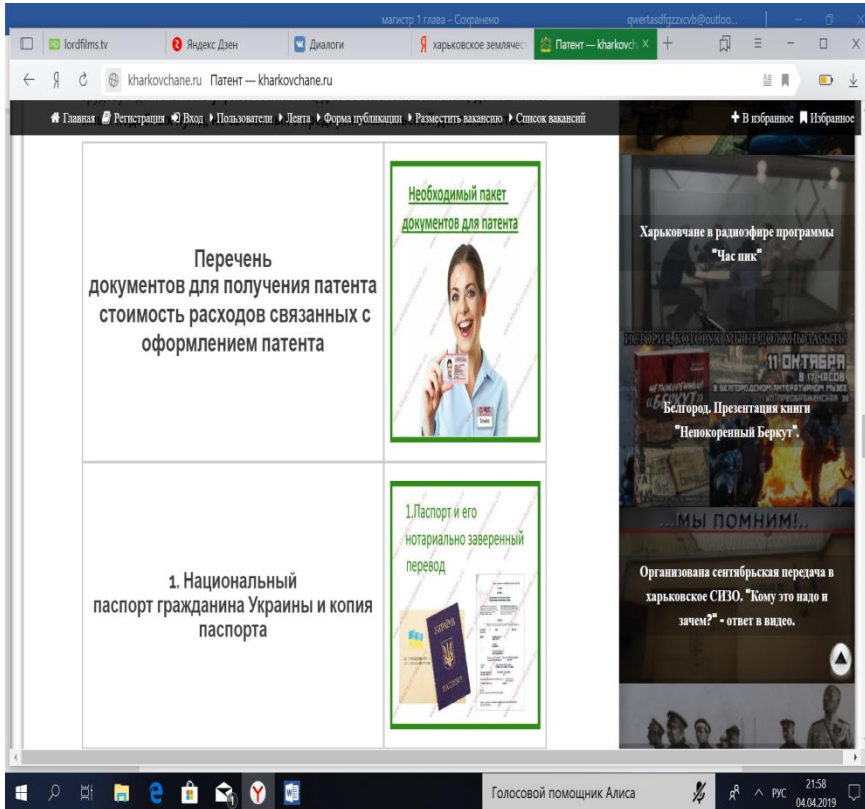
магистр 1 глава - Сохранено qwertasdfgzzxcvb@outloo...

lordfilms.tv | Яндекс Дзен | Диалоги | харьковское землячест | Патент — kharkovch ×

kharkovchane.ru Патент — kharkovchane.ru

Главная | Регистрация | Вход | Пользователи | Лента | Форма публикации | Разместить вакансию | Список вакансий | В избранное | Избранное

| Перечень документов для получения патента стоимость расходов связанных с оформлением патента | Необходимый пакет документов для патента |
|---|---|
| 1. Национальный паспорт гражданина Украины и копия паспорта | 1.Паспорт и его нотариально заверенный перевод |

Харьковчане в радиоэфире программы "Час пик"

ИСТОРИЯ, КОТОРУЮ МЫ НЕ ДОЛЖНЫ ЗАБЫТЬ 11 ОКТЯБРЯ

Белгород. Презентация книги "Непокоренный Беркут".

...МЫ ПОМНИМ!..

Организована сентябрьская передача в харьковское СИЗО. "Кому это надо и зачем?" - ответ в видео.

Голосовой помощник Алиса

РУС 21:58 04.04.2019